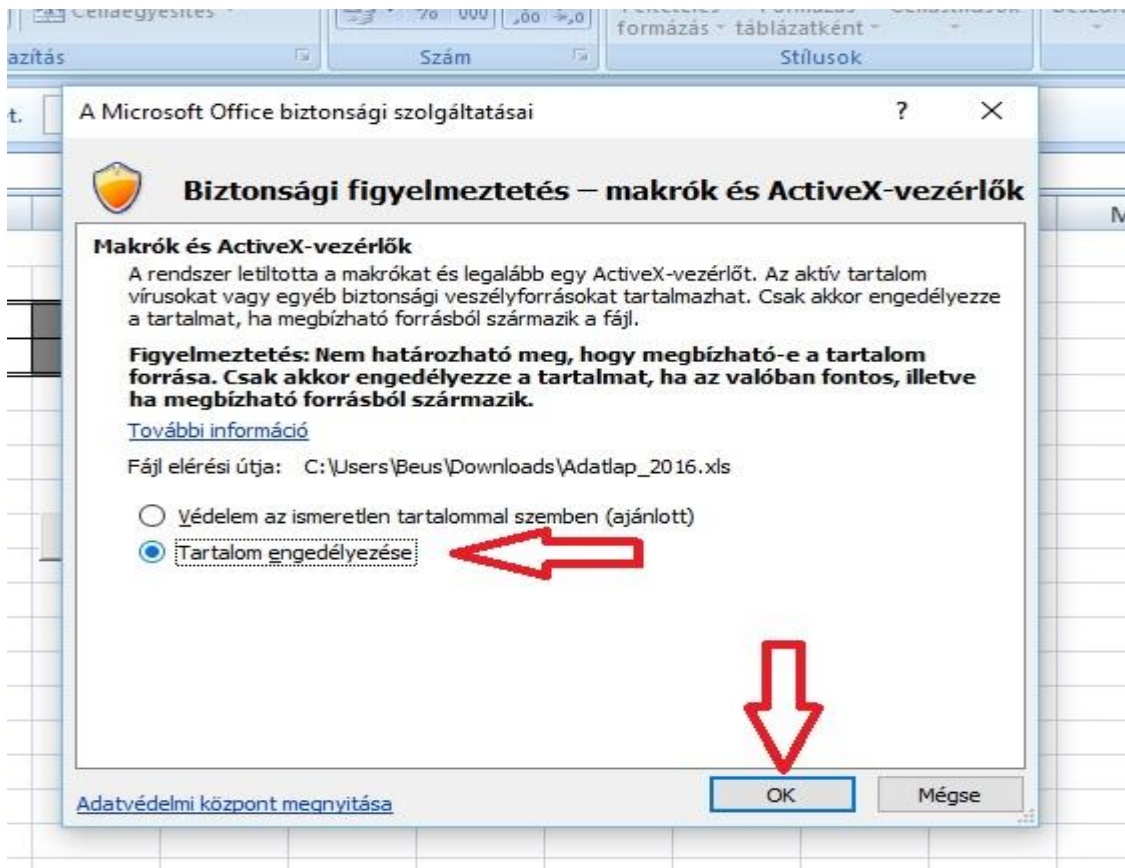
Cellaegyesítés
% 000 ,00 ,0
formázás táblázatként
azítás
Szám
Stílusok
t.
A Microsoft Office biztonsági szolgáltatásai
?
×
Biztonsági figyelmeztetés – makrók és ActiveX-vezérlők
M
Makrók és ActiveX-vezérlők
A rendszer letiltotta a makrókat és legalább egy ActiveX-vezérlőt. Az aktív tartalom vírusokat vagy egyéb biztonsági veszélyforrásokat tartalmazhat. Csak akkor engedélyezze a tartalmat, ha megbízható forrásból származik a fájl.

Figyelmeztetés: Nem határozható meg, hogy megbízható-e a tartalom forrása. Csak akkor engedélyezze a tartalmat, ha az valóban fontos, illetve ha megbízható forrásból származik.

További információ

Fájl elérési útja: C:\Users\Beus\Downloads\Adatlap_2016.xls

Védelem az ismeretlen tartalommal szemben (ajánlott)
Tartalom engedélyezése

Adatvédelmi központ megnyitása
OK
Mégse